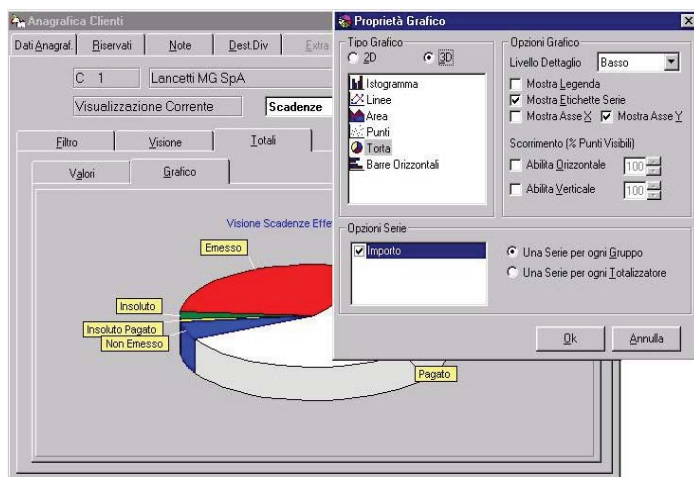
Anagrafica Clienti

Dati Anagraf. | Riservati | Note | Dest.Div | Extra

C 1 | Lancetti MG SpA

Visualizzazione Corrente | Scadenze

Filtro | Visione | Totali

Valori | Grafico

Visione Scadenze Effe

Emesso

Insoluto

Insoluto Pagato

Non Emesso

Pagato

Proprietà Grafico

Tipo Grafico

2D

3D

Istogramma

Linee

Area

Punti

Torta

Barre Orizzontali

Opzioni Grafico

Livello Dettaglio | Basso

Mostra Legenda

Mostra Etichette Serie

Mostra Asse X

Mostra Asse Y

Scorrimento (% Punti Visibili)

Abilita Orizzontale | 100

Abilita Verticale | 100

Opzioni Serie

Importo

Una Serie per ogni Gruppo

Una Serie per ogni Totalizzatore

Ok

Annulla